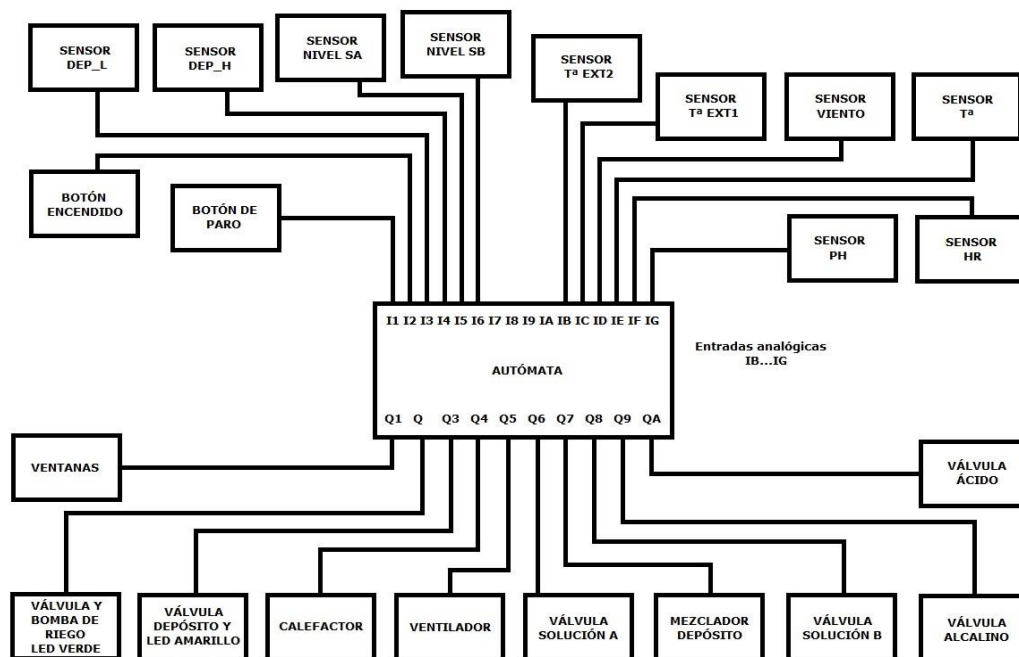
SENSOR DEP_L

SENSOR DEP_H

SENSOR NIVEL SA

SENSOR NIVEL SB

SENSOR Tª EXT2

SENSOR Tª EXT1

SENSOR VIENTO

SENSOR Tª

BOTÓN ENCENDIDO

BOTÓN DE PARO

SENSOR PH

SENSOR HR

I1 I2 I3 I4 I5 I6 I7 I8 I9 IA IB IC ID IE IF IG

AUTÓMATA

Entradas analógicas IB...IG

Q1 Q Q3 Q4 Q5 Q6 Q7 Q8 Q9 QA

VENTANAS

VÁLVULA ÁCIDO

VÁLVULA Y BOMBA DE RIEGO LED VERDE

VÁLVULA DEPÓSITO Y LED AMARILLO

CALEFACTOR

VENTILADOR

VÁLVULA SOLUCIÓN A

MEZCLADOR DEPÓSITO

VÁLVULA SOLUCIÓN B

VÁLVULA ALCALINO